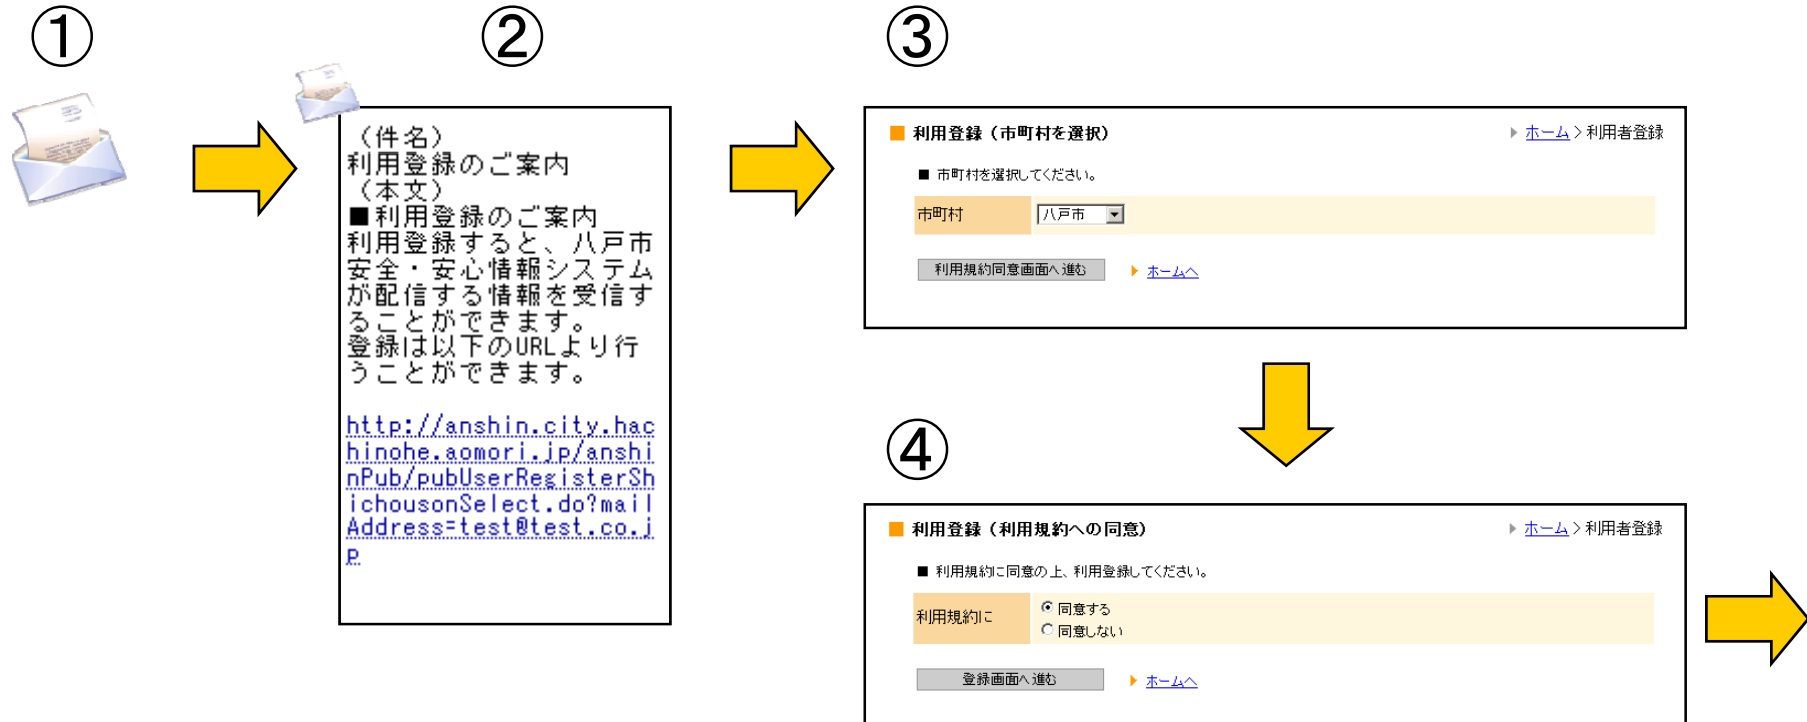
①

②

（件名）
利用登録のご案内
（本文）
■利用登録のご案内
利用登録すると、八戸市安全・安心情報システムが配信する情報を受信することができます。
登録は以下のURLより行うことができます。

http://anshin.city.hachinohe.aomori.jp/anshinPub/pubUserRegisterShichousonSelect.do?mailAddress=test@test.co.jp

③

利用登録（市町村を選択）

ホーム > 利用者登録

■ 市町村を選択してください。

| 市町村 | 八戸市 |
|---|---|

利用規約同意画面へ進む

ホームへ

④

利用登録（利用規約への同意）

ホーム > 利用者登録

■ 利用規約に同意の上、利用登録してください。

| 利用規約に | 同意する 同意しない |
|---|---|

登録画面へ進む

ホームへ